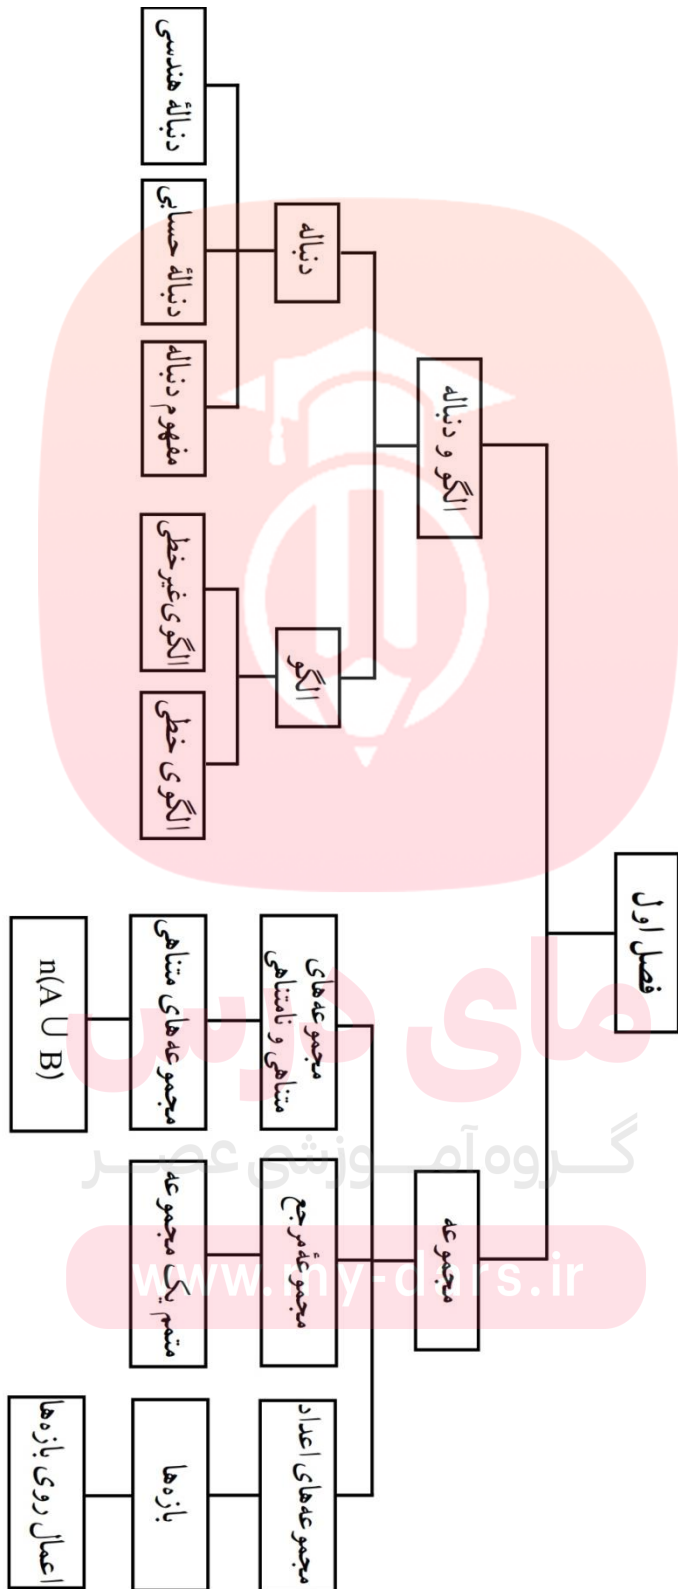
فصل اول

الگو و دنباله

دنباله

دنبالهٔ هندسی

دنبالهٔ حسابی

مفهوم دنباله

الگو

الگوی غیرخطی

الگوی خطی

مجموعه

مجموعه‌های متناهی و نامتناهی

مجموعه‌های متناهی

$n(A \cup B)$

مجموعهٔ مرجع

متمم یک مجموعه

مجموعه‌های اعداد

بازه‌ها

اعمال روی بازه‌ها

مای درس

گروه آموزشی عصر

www.my-dars.ir